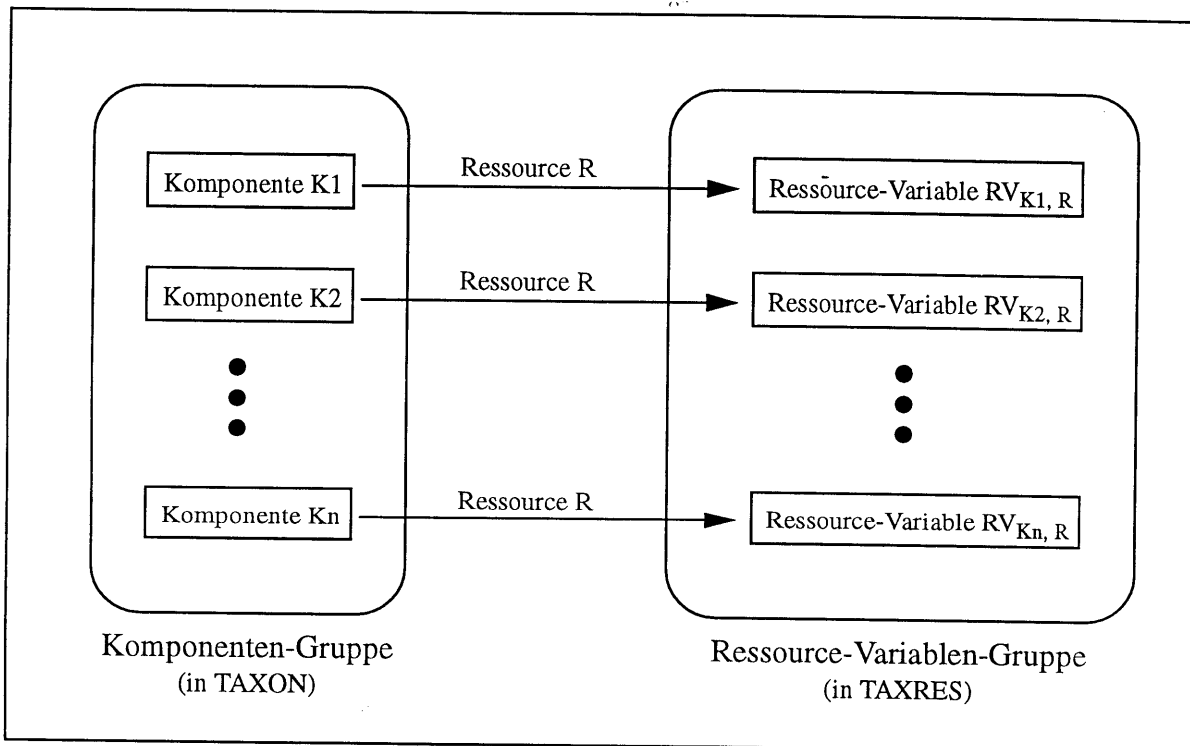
Komponente K1

Ressource R

Ressource-Variable $RV_{K1, R}$

Komponente K2

Ressource R

Ressource-Variable $RV_{K2, R}$

Komponente Kn

Ressource R

Ressource-Variable $RV_{Kn, R}$

Komponenten-Gruppe
(in TAXON)

Ressource-Variablen-Gruppe
(in TAXRES)